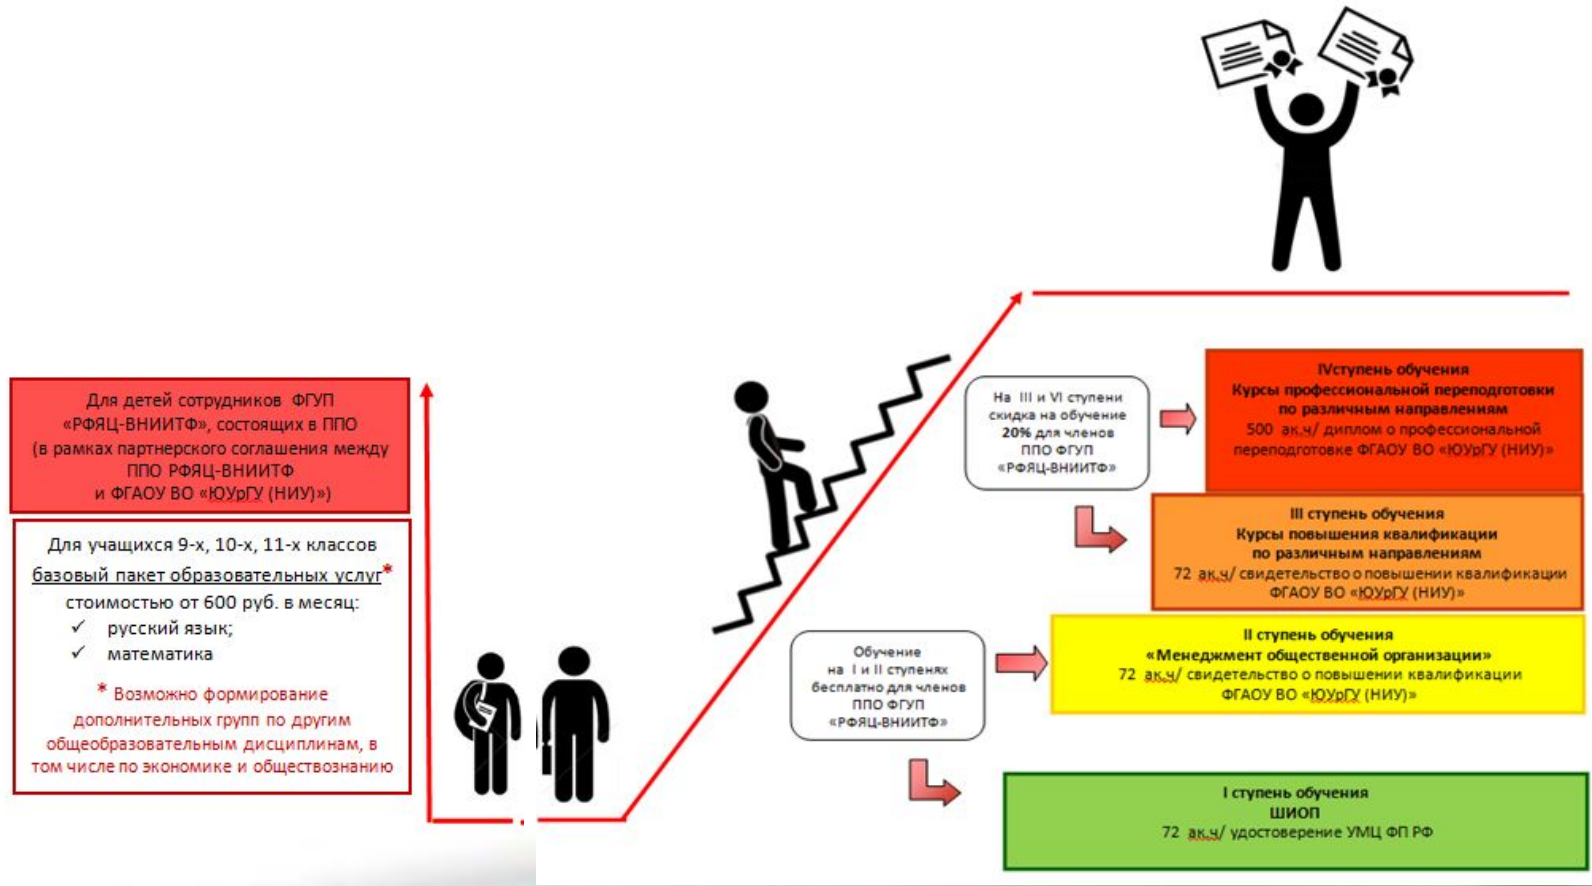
Для детей сотрудников ФГУП «РФЯЦ-ВНИИТФ», состоящих в ППО (в рамках партнерского соглашения между ППО РФЯЦ-ВНИИТФ и ФГАОУ ВО «ЮУрГУ (НИУ)»)

Для учащихся 9-х, 10-х, 11-х классов базовый пакет образовательных услуг* стоимостью от 600 руб. в месяц:
✓ русский язык;
✓ математика

* Возможно формирование дополнительных групп по другим общеобразовательным дисциплинам, в том числе по экономике и обществознанию

На III и VI ступени скидка на обучение 20% для членов ППО ФГУП «РФЯЦ-ВНИИТФ»

IVступень обучения
Курсы профессиональной переподготовки по различным направлениям
500 ак.ч/ диплом о профессиональной переподготовке ФГАОУ ВО «ЮУрГУ (НИУ)»

III ступень обучения
Курсы повышения квалификации по различным направлениям
72 ак.ч/ свидетельство о повышении квалификации ФГАОУ ВО «ЮУрГУ (НИУ)»

Обучение на I и II ступенях бесплатно для членов ППО ФГУП «РФЯЦ-ВНИИТФ»

II ступень обучения
«Менеджмент общественной организации»
72 ак.ч/ свидетельство о повышении квалификации ФГАОУ ВО «ЮУрГУ (НИУ)»

I ступень обучения
ШИОП
72 ак.ч/ удостоверение УМЦ ФП РФ